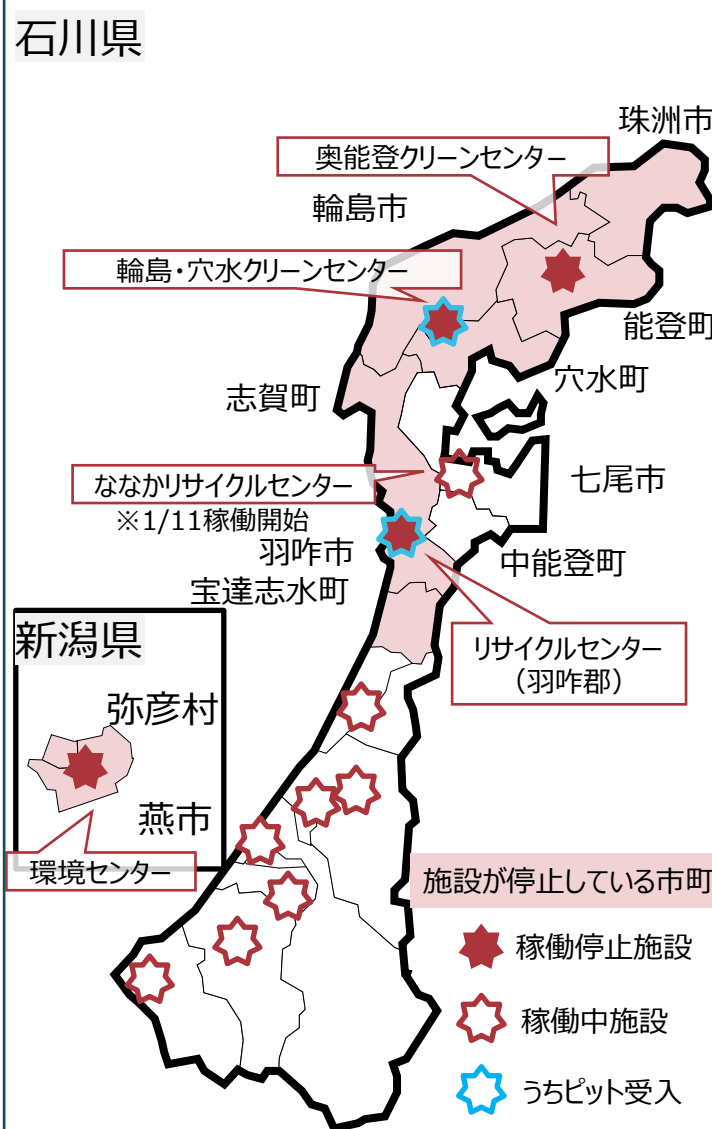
石川県

珠洲市

奥能登クリーンセンター

輪島市

輪島・穴水クリーンセンター

能登町

穴水町

志賀町

七尾市

ななかリサイクルセンター
※1/11稼働開始

羽咋市

中能登町

宝達志水町

新潟県

弥彦村

燕市

環境センター

リサイクルセンター
（羽咋郡）

施設が停止している市町

稼働停止施設

稼働中施設

うちピット受入